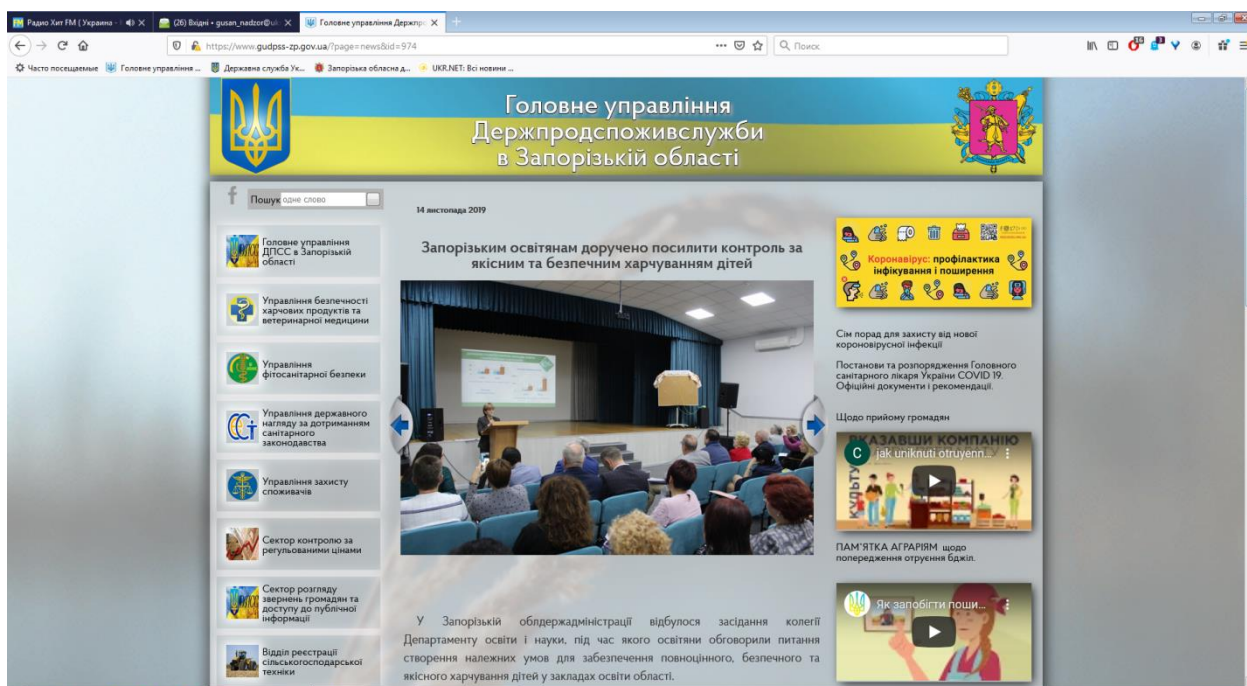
Радио Хит FM ( Украина - | ×
(26) Вхідні • gusan_nadzor@uk ×
Головне управління Держпрс ×

https://www.gudpss-zp.gov.ua/?page=news&id=974
Поиск

Часто посещаемые  Головне управління ...  Державна служба Ук...  Запорізька обласна д...  UKR.NET: Всі новини ...

Головне управління Держпродспоживслужби в Запорізькій області

Пошук одне слово

Головне управління ДПСС в Запорізькій області

Управління безпечності харчових продуктів та ветеринарної медицини

Управління фітосанітарної безпеки

Управління державного нагляду за дотриманням санітарного законодавства

Управління захисту споживачів

Сектор контролю за регульованими цінами

Сектор розгляду звернень громадян та доступу до публічної інформації

Відділ реєстрації сільськогосподарської техніки

14 листопада 2019

Запорізьким освітянам доручено посилити контроль за якісним та безпечним харчуванням дітей

У Запорізькій облдержадміністрації відбулося засідання колегії Департаменту освіти і науки, під час якого освітяни обговорили питання створення належних умов для забезпечення повноцінного, безпечного та якісного харчування дітей у закладах освіти області.

Коронавірус: профілактика інфікування і поширення

Сім порад для захисту від нової короновірусної інфекції

Постанови та розпорядження Головного санітарного лікаря України COVID 19. Офіційні документи і рекомендації.

Щодо прийому громадян

ВРАЗАВШИ КОМПАНІЮ
jak uniknuti otruyenn...
КУЛЬТУ

ПАМ'ЯТКА АГРАРІЯМ щодо попередження отруєння бджіл.

Як запобігти поши...